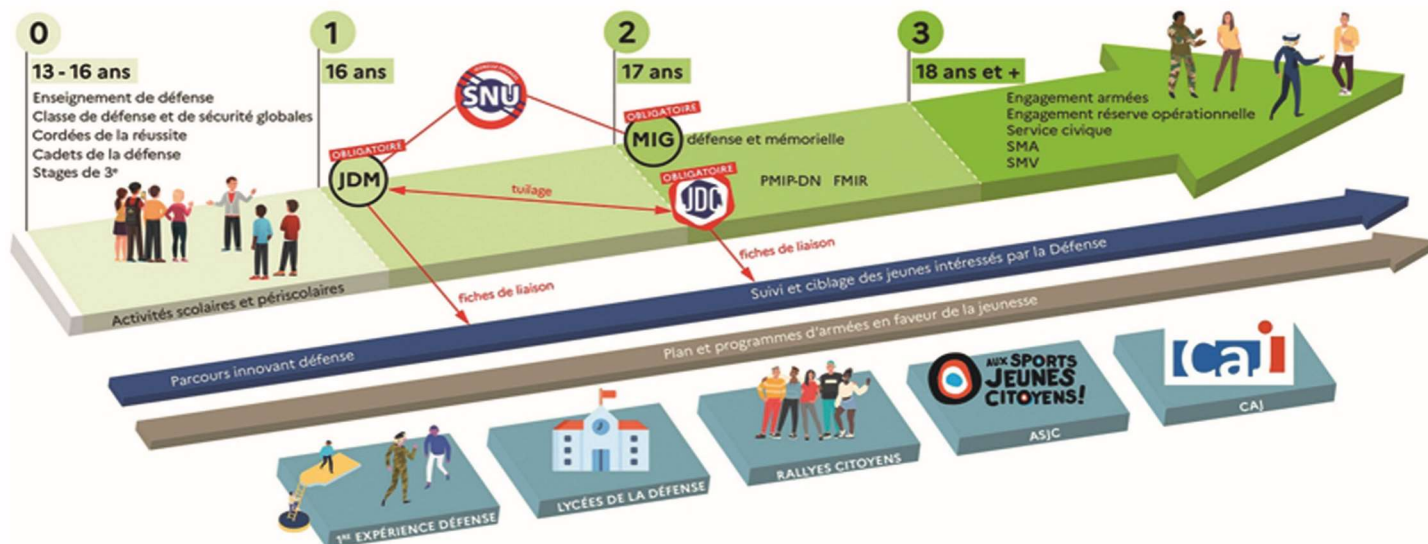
0
13 - 16 ans
Enseignement de défense
Classe de défense et de sécurité globales
Cordées de la réussite
Cadets de la défense
Stages de 3$^e$

1
16 ans
OBLIGATOIRE
JDM

SNU

2
17 ans
OBLIGATOIRE
MIG défense et mémorielle
OBLIGATOIRE
JDC
PMIP-DN FMIR

tuilage

3
18 ans et +
Engagement armées
Engagement réserve opérationnelle
Service civique
SMA
SMV

fiches de liaison
fiches de liaison

Activités scolaires et périscolaires
Suivi et ciblage des jeunes intéressés par la Défense
Parcours innovant défense
Plan et programmes d'armées en faveur de la jeunesse

1$^{re}$ EXPÉRIENCE DÉFENSE
LYCÉES DE LA DÉFENSE
RALLYES CITOYENS
AUX SPORTS JEUNES CITOYENS!
ASJC
CAJ
CAJ